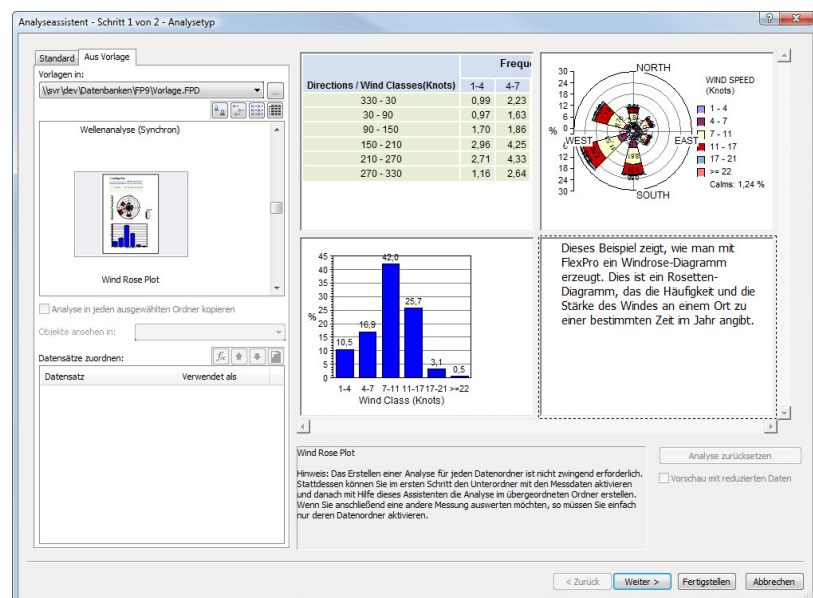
Analyseassistent - Schritt 1 von 2 - Analysetyp

Standard | Aus Vorlage

Vorlagen in:

\\svr\dev\Datenbanken\FP9\Vorlage.FPD

Wellenanalyse (Synchron)

Wind Rose Plot

Analyse in jeden ausgewählten Ordner kopieren

Objekte ansehen in:

Datensätze zuordnen:

| Datensatz | Verwendet als |
|---|---|

| Directions / Wind Classes(Knots) | 1-4 | 4-7 |
|---|---|---|
| 330 - 30 | 0,99 | 2,23 |
| 30 - 90 | 0,97 | 1,63 |
| 90 - 150 | 1,70 | 1,86 |
| 150 - 210 | 2,96 | 4,25 |
| 210 - 270 | 2,71 | 4,33 |
| 270 - 330 | 1,16 | 2,64 |

Freque

NORTH
WEST
EAST
SOUTH
%
30
24
18
12
6
0
6
12
18
24
30

WIND SPEED (Knots)
1 - 4
4 - 7
7 - 11
11 - 17
17 - 21
>= 22
Calms: 1,24 %

%
45
40
35
30
25
20
15
10
5
0
10,5
16,9
42,0
25,7
3,1
0,5
1-4 4-7 7-11 11-17 17-21 >=22
Wind Class (Knots)

Dieses Beispiel zeigt, wie man mit FlexPro ein Windrose-Diagramm erzeugt. Dies ist ein Rosetten-Diagramm, das die Häufigkeit und die Stärke des Windes an einem Ort zu einer bestimmten Zeit im Jahr angibt.

Wind Rose Plot

Hinweis: Das Erstellen einer Analyse für jeden Datenordner ist nicht zwingend erforderlich. Stattdessen können Sie im ersten Schritt den Unterordner mit den Messdaten aktivieren und danach mit Hilfe dieses Assistenten die Analyse im übergeordneten Ordner erstellen. Wenn Sie anschließend eine andere Messung auswerten möchten, so müssen Sie einfach nur deren Datenordner aktivieren.

Analyse zurücksetzen

Vorschau mit reduzierten Daten

< Zurück | Weiter > | Fertigstellen | Abbrechen